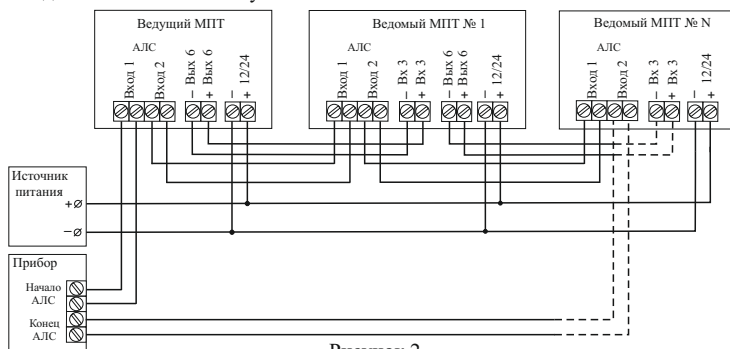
Ведущий МПТ

АЛС

Вход 1 Вход 2 – Вых 6 + Вых 6 – 12/24 +

Ведомый МПТ № 1

АЛС

Вход 1 Вход 2 – Вх 3 + Вх 3 – Вых 6 + Вых 6 – 12/24 +

Ведомый МПТ № N

АЛС

Вход 1 Вход 2 – Вх 3 + Вх 3 – 12/24 +

Источник питания

+

–

Прибор

Начало АЛС

Конец АЛС

Рисунок 2